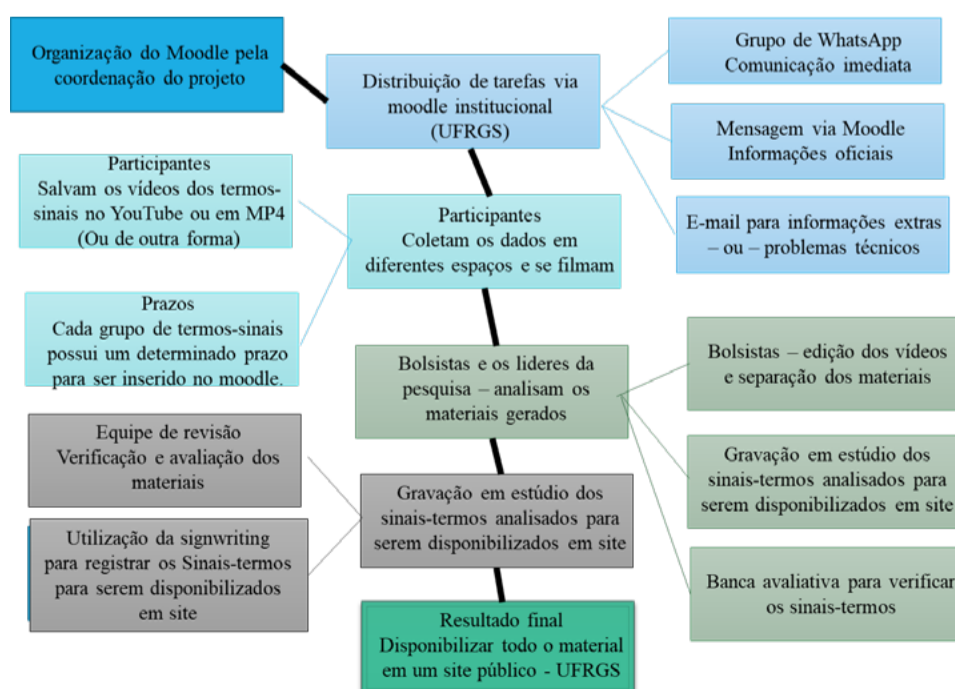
Organização do Moodle pela coordenação do projeto

Distribuição de tarefas via moodle institucional (UFRGS)

Grupo de WhatsApp Comunicação imediata

Mensagem via Moodle Informações oficiais

E-mail para informações extras – ou – problemas técnicos

Participantes Salvam os vídeos dos termos-sinais no YouTube ou em MP4 (Ou de outra forma)

Participantes Coletam os dados em diferentes espaços e se filmam

Prazos Cada grupo de termos-sinais possui um determinado prazo para ser inserido no moodle.

Bolsistas e os lideres da pesquisa – analisam os materiais gerados

Bolsistas – edição dos vídeos e separação dos materiais

Equipe de revisão Verificação e avaliação dos materiais

Gravação em estúdio dos sinais-termos analisados para serem disponibilizados em site

Gravação em estúdio dos sinais-termos analisados para serem disponibilizados em site

Utilização da signwriting para registrar os Sinais-termos para serem disponibilizados em site

Banca avaliativa para verificar os sinais-termos

Resultado final Disponibilizar todo o material em um site público - UFRGS